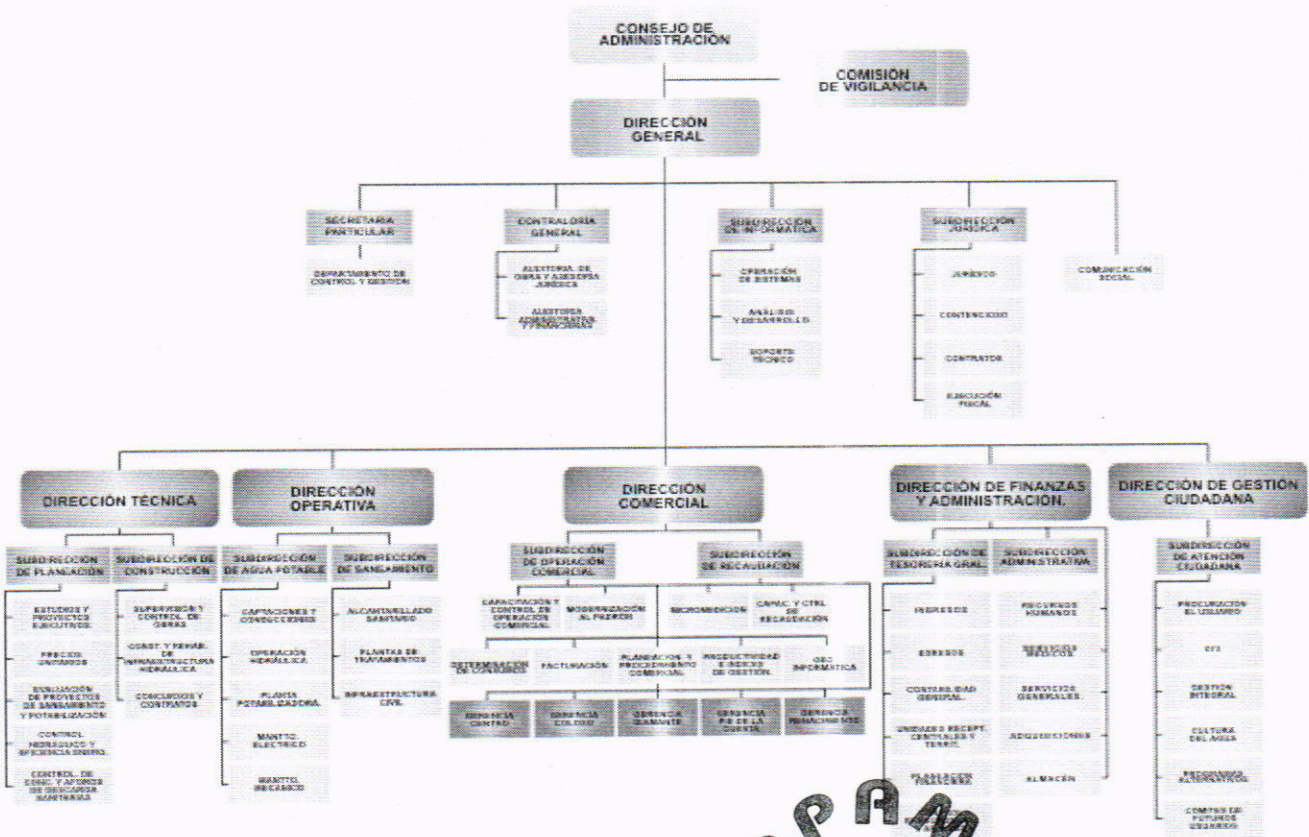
CONSEJO DE ADMINISTRACIÓN

COMISIÓN DE VIGILANCIA

DIRECCIÓN GENERAL

SECRETARIA PARTICULAR

DEPARTAMENTO DE CONTROL Y GESTIÓN

CONTRALORÍA GENERAL

AUDITORIA DE OBRA Y ASESORIA JURIDICA

AUDITORIA ADMINISTRATIVA Y FINANCIERAS

SUBDIRECCIÓN DE INFORMÁTICA

OPERACIÓN DE SISTEMAS

ANALISIS Y DESARROLLO

SOPORTE TECNICO

SUBDIRECCIÓN JURIDICA

JURIDICO

CONTENCIOSO

CONTRATOS

EJECUCIÓN FISCAL

COMUNICACIÓN SOCIAL

DIRECCIÓN TÉCNICA

SUBDIRECCIÓN DE PLANEACIÓN

ESTUDIOS Y PROYECTOS EJECUTIVOS

PRECIOS UNITARIOS

EVALUACIÓN DE PROYECTOS DE SANEAMIENTO Y POTABILIZACIÓN

CONTROL HIDRAULICO Y EFICIENCIA ENERG.

CONTROL DE DESC. Y APORTES DE DESCARGA SANITARIAS

SUBDIRECCIÓN DE CONSTRUCCIÓN

SUPERVISIÓN Y CONTROL DE OBRAS

CONST. Y REHAB. DE INFRAESTRUCTURA HIDRAULICA

CONCURSOS Y CONTRATOS

DIRECCIÓN OPERATIVA

SUBDIRECCIÓN DE AGUA POTABLE

CAPTACIONES Y CONDUCCIONES

OPERACIÓN HIDRAULICA

PLANTA POTABILIZADORA

MANTTO. ELECTRICO

MANTTO. MECANICO

SUBDIRECCIÓN DE SANEAMIENTO

ALCANTARILLADO SANITARIO

PLANTAS DE TRATAMIENTO

INFRAESTRUCTURA CIVIL

DIRECCIÓN COMERCIAL

SUBDIRECCIÓN DE OPERACIÓN COMERCIAL

CAPACITACIÓN Y CONTROL EN OPERACIÓN COMERCIAL

MODERNIZACIÓN AL PADRÓN

SUBDIRECCIÓN DE RECAUDACIÓN

MICROMEDICIÓN

CAPAC. Y CTRL. DE RECAUDACIÓN

DETERMINACIÓN DE CONSUMOS

FACTURACIÓN

PLANEACIÓN Y PROCEDIMIENTO COMERCIAL

PRODUCTIVIDAD E INDICES DE GESTIÓN

GEO INFORMÁTICA

GERENCIA CENTRO

GERENCIA COLOSO

GERENCIA DIAMANTE

GERENCIA PIE DE LA CUESTA

GERENCIA RENACIMIENTO

DIRECCIÓN DE FINANZAS Y ADMINISTRACIÓN.

SUBDIRECCIÓN DE TESORERÍA GRAL.

INGRESOS

EGRESOS

CONTABILIDAD GENERAL

UNIDADES RECEPT. CENTRALES Y TERRIT.

PLANEACIÓN FINANCIERA

SUBDIRECCIÓN ADMINISTRATIVA

RECURSOS HUMANOS

SERVICIOS MEDICOS

SERVICIOS GENERALES.

ADQUISICIONES

ALMACÉN

DIRECCIÓN DE GESTIÓN CIUDADANA

SUBDIRECCIÓN DE ATENCIÓN CIUDADANA

PROCURACIÓN AL USUARIO

073

GESTIÓN INTEGRAL

CULTURA DEL AGUA

PROGRAMAS ALTERNATIVOS

COMITES DE FUTUROS USUARIOS

CAPAM